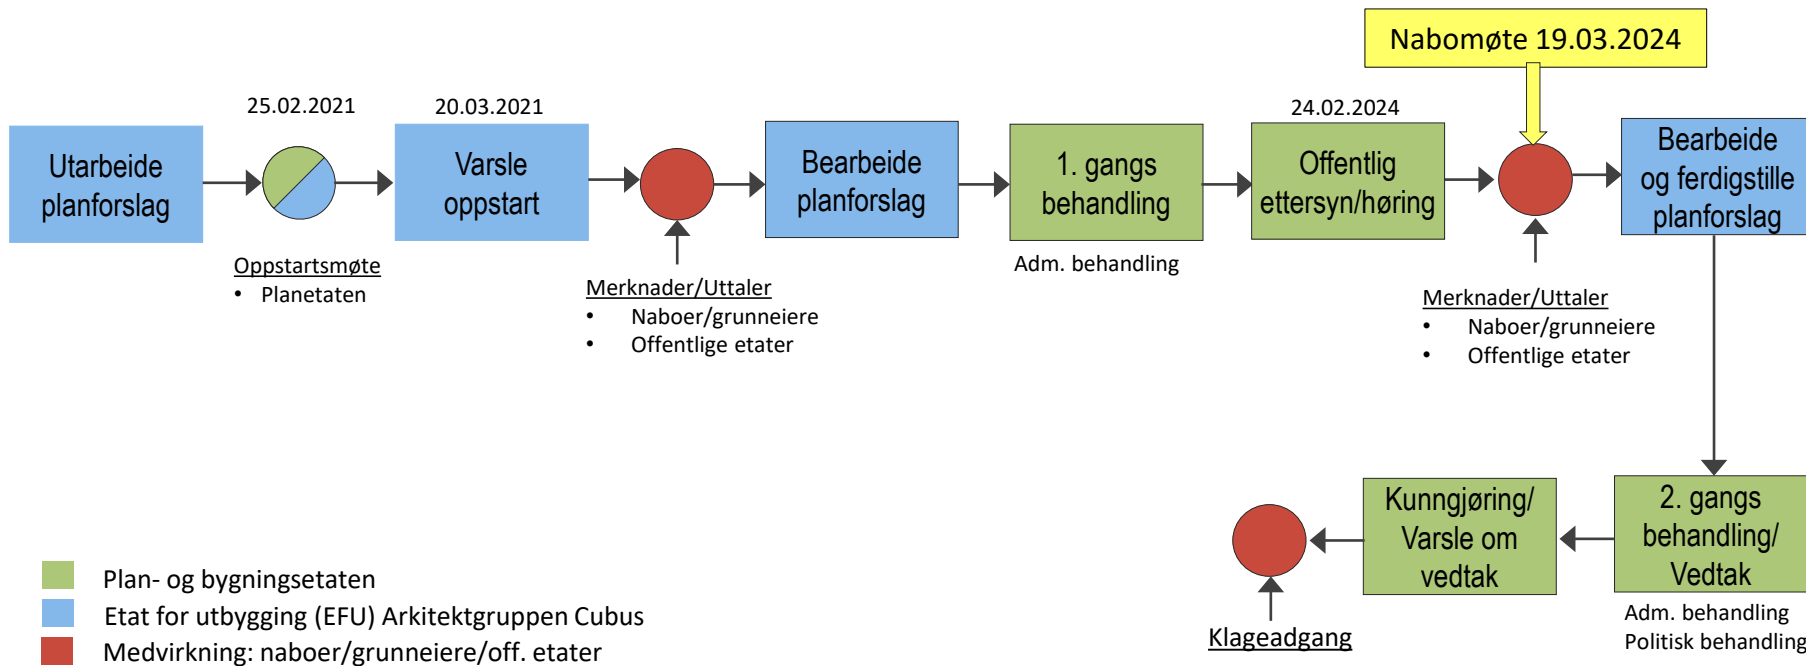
Nabomøte 19.03.2024

Utarbeide planforslag

25.02.2021

Oppstartsmøte
• Planetaten

20.03.2021

Varsle oppstart

Merknader/Uttaler
• Naboer/grunneiere
• Offentlige etater

Bearbeide planforslag

1. gangs behandling

Adm. behandling

24.02.2024

Offentlig ettersyn/høring

Merknader/Uttaler
• Naboer/grunneiere
• Offentlige etater

Bearbeide og ferdigstille planforslag

2. gangs behandling/ Vedtak

Adm. behandling
Politisk behandling

Kunngjøring/ Varsle om vedtak

Klageadgang

Plan- og bygningsetaten
Etat for utbygging (EFU) Arkitektgruppen Cubus
Medvirkning: naboer/grunneiere/off. etater